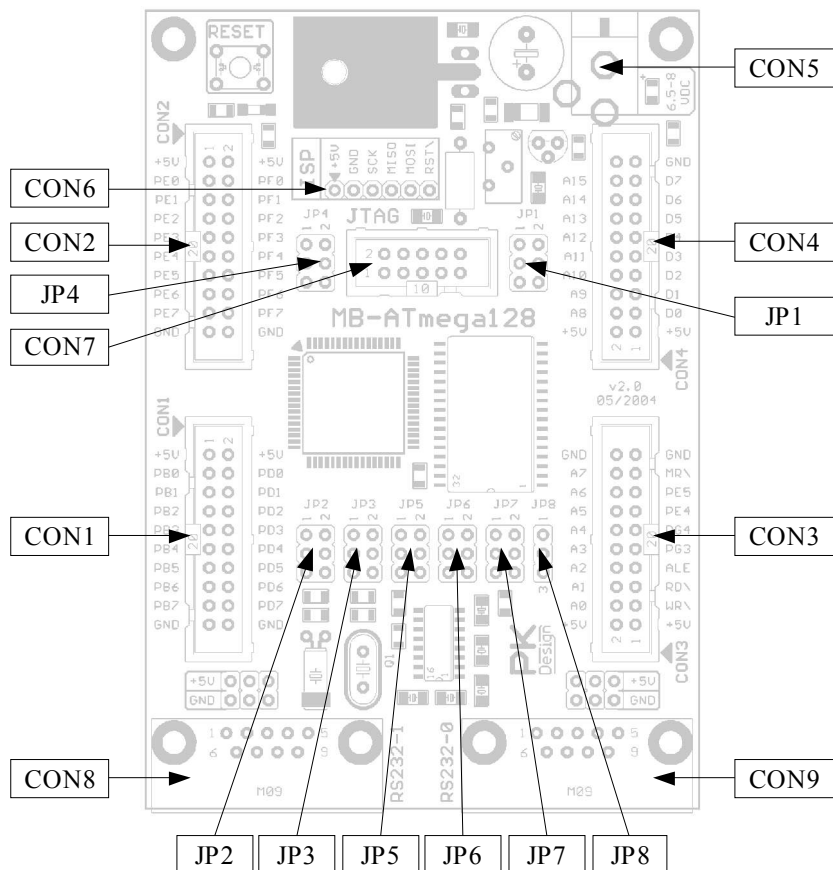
RESET

CON5

CON2

+5V PE0 PE1 PE2 PE3 PE4 PE5 PE6 PE7 GND

+5V PF0 PF1 PF2 PF3 PF4 PF5 PF6 PF7 GND

CON6

ISP +5V GND SCK MISO MOSI RST\

JP4

JTAG

JP1

A15 A14 A13 A12 A11 A10 A9 A8 +5V

GND D7 D6 D5 D4 D3 D2 D1 D0 +5V

CON4

CON2

JP4

CON7

JP1

MB-ATmega128

CON7

CON4

v2.0
05/2004

CON1

+5V PB0 PB1 PB2 PB3 PB4 PB5 PB6 PB7 GND

+5V PD0 PD1 PD2 PD3 PD4 PD5 PD6 PD7 GND

JP2 JP3 JP5 JP6 JP7 JP8

GND A7 A6 A5 A4 A3 A2 A1 A0 +5V

GND MR\ PE5 PE4 PG4 PG3 ALE RD\ WR\ +5V

CON1

CON3

CON3

+5V GND

Q1

PK Design

+5V GND

RS232-1

RS232-0

M09

M09

CON8

CON9

JP2 JP3 JP5 JP6 JP7 JP8